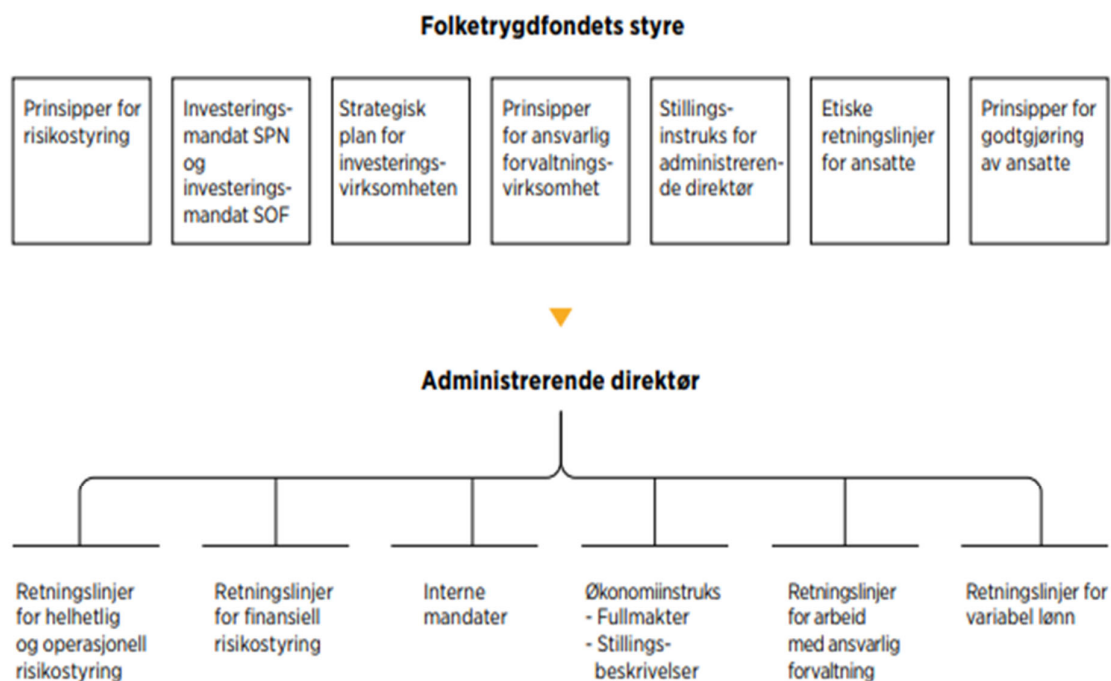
Folketrygdfondets styre

Prinsipper for risikostyring

Investeringsmandat SPN og investeringsmandat SOF

Strategisk plan for investeringsvirksomheten

Prinsipper for ansvarlig forvaltningsvirksomhet

Stillingsinstruks for administrerende direktør

Etiske retningslinjer for ansatte

Prinsipper for godtgjøring av ansatte

Administrerende direktør

Retningslinjer for helhetlig og operasjonell risikostyring

Retningslinjer for finansiell risikostyring

Interne mandater

Økonomiinstruks
- Fullmakter
- Stillingsbeskrivelser

Retningslinjer for arbeid med ansvarlig forvaltning

Retningslinjer for variabel lønn